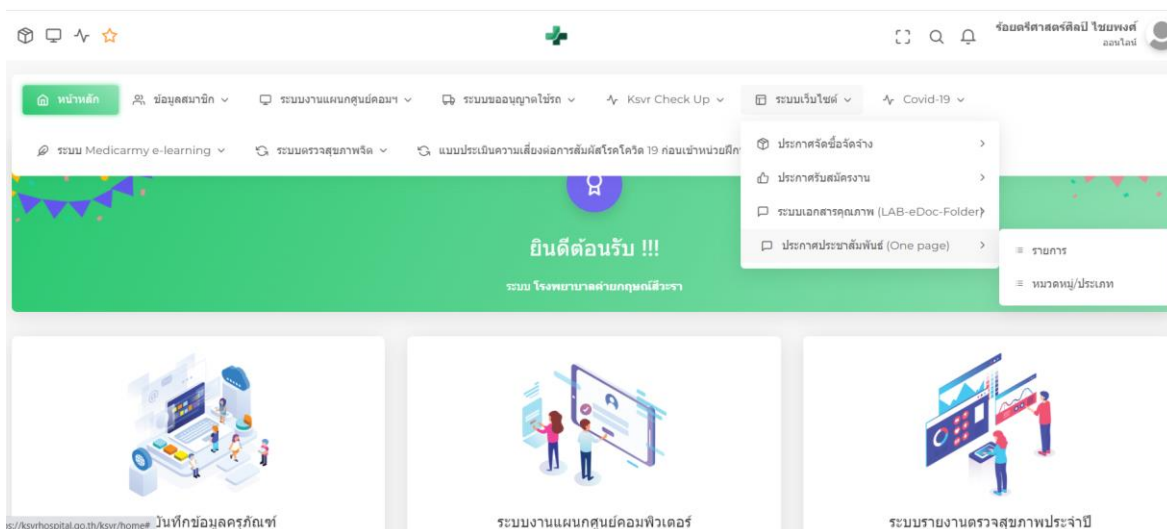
ร้อยตรีศาสตร์ศิลป์ ไชยพงศ์
ออนไลน์

หน้าหลัก
ข้อมูลสมาชิก
ระบบงานแผนกศูนย์คอมฯ
ระบบขออนุญาตใช้รถ
Ksvr Check Up
ระบบเว็บไซต์
Covid-19

ระบบ Medicarmy e-learning
ระบบตรวจสุขภาพจิต
แบบประเมินความเสี่ยงต่อการสัมผัสโรคโควิด 19 ก่อนเข้าหน่วยฝึก

ประกาศจัดซื้อจัดจ้าง
ประกาศรับสมัครงาน
ระบบเอกสารคุณภาพ (LAB-eDoc-Folder)
ประกาศประชาสัมพันธ์ (One page)

รายการ
หมวดหมู่/ประเภท

ยินดีต้อนรับ !!!
ระบบ โรงพยาบาลค่ายกฤษณ์สีวะรา

s://ksvrhospital.go.th/ksvr/home#
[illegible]บันทึกข้อมูลครุภัณฑ์

ระบบงานแผนกศูนย์คอมพิวเตอร์

ระบบรายงานตรวจสุขภาพประจำปี